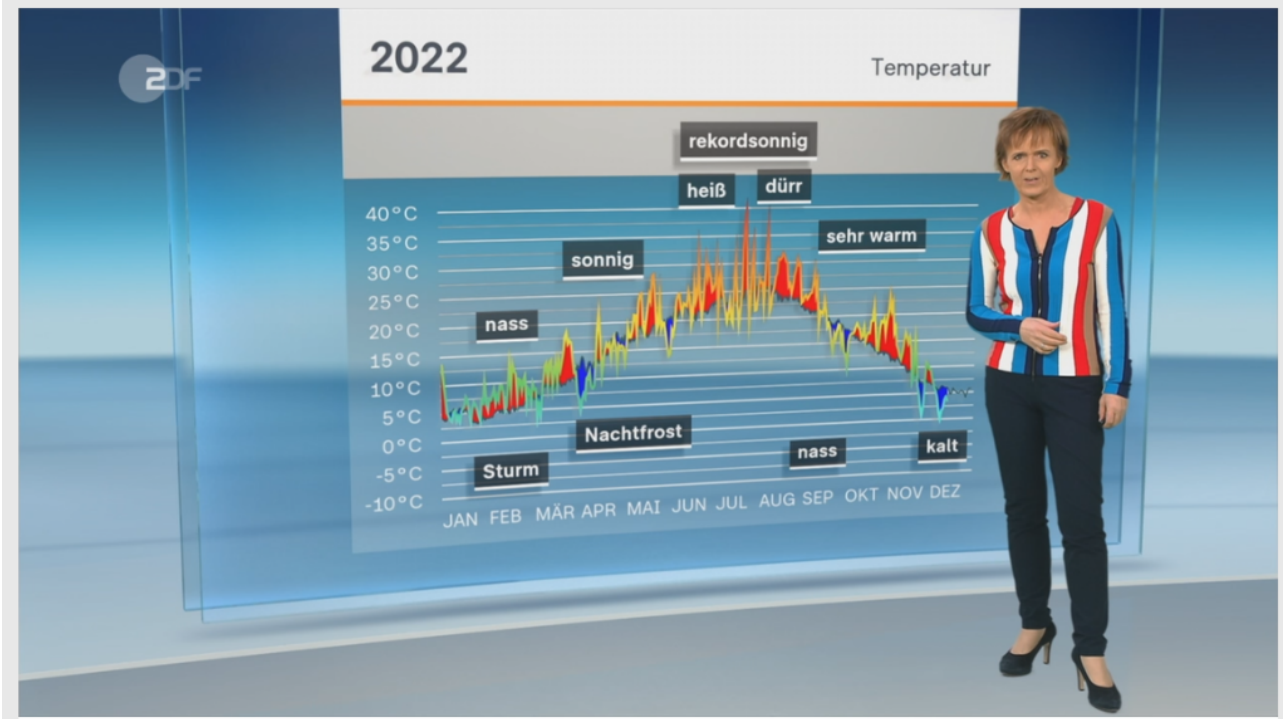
2DF

2022

Temperatur

rekordsonnig

heiß

dürr

sehr warm

sonnig

nass

40 °C
35 °C
30 °C
25 °C
20 °C
15 °C
10 °C
5 °C
0 °C
-5 °C
-10 °C

Nachtfrost

nass

kalt

Sturm

JAN FEB MÄR APR MAI JUN JUL AUG SEP OKT NOV DEZ